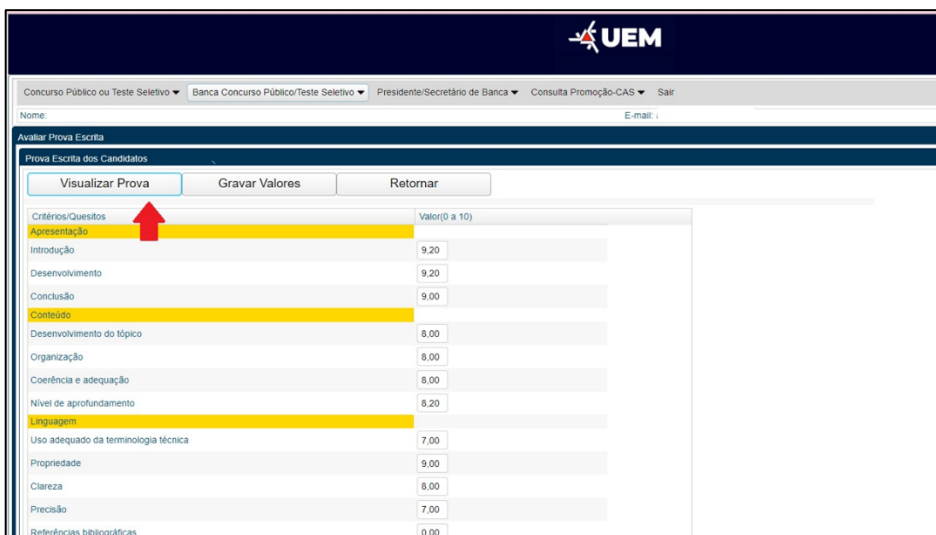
UEM

Concurso Público ou Teste Seletivo ▾ Banca Concurso Público/Teste Seletivo ▾ Presidente/Secretário de Banca ▾ Consulta Promoção-CAS ▾ Sair

Nome:

E-mail:

Avaliar Prova Escrita

Prova Escrita dos Candidatos

Visualizar Prova Gravar Valores Retornar

| Critérios/Quesitos | Valor(0 a 10) |
|---|---|
| Apresentação | |
| Introdução | 9,20 |
| Desenvolvimento | 9,20 |
| Conclusão | 9,00 |
| Conteúdo | |
| Desenvolvimento do tópico | 8,00 |
| Organização | 8,00 |
| Coerência e adequação | 8,00 |
| Nível de aprofundamento | 8,20 |
| Linguagem | |
| Uso adequado da terminologia técnica | 7,00 |
| Propriedade | 9,00 |
| Clareza | 8,00 |
| Precisão | 7,00 |
| Referências bibliográficas | 0,00 |